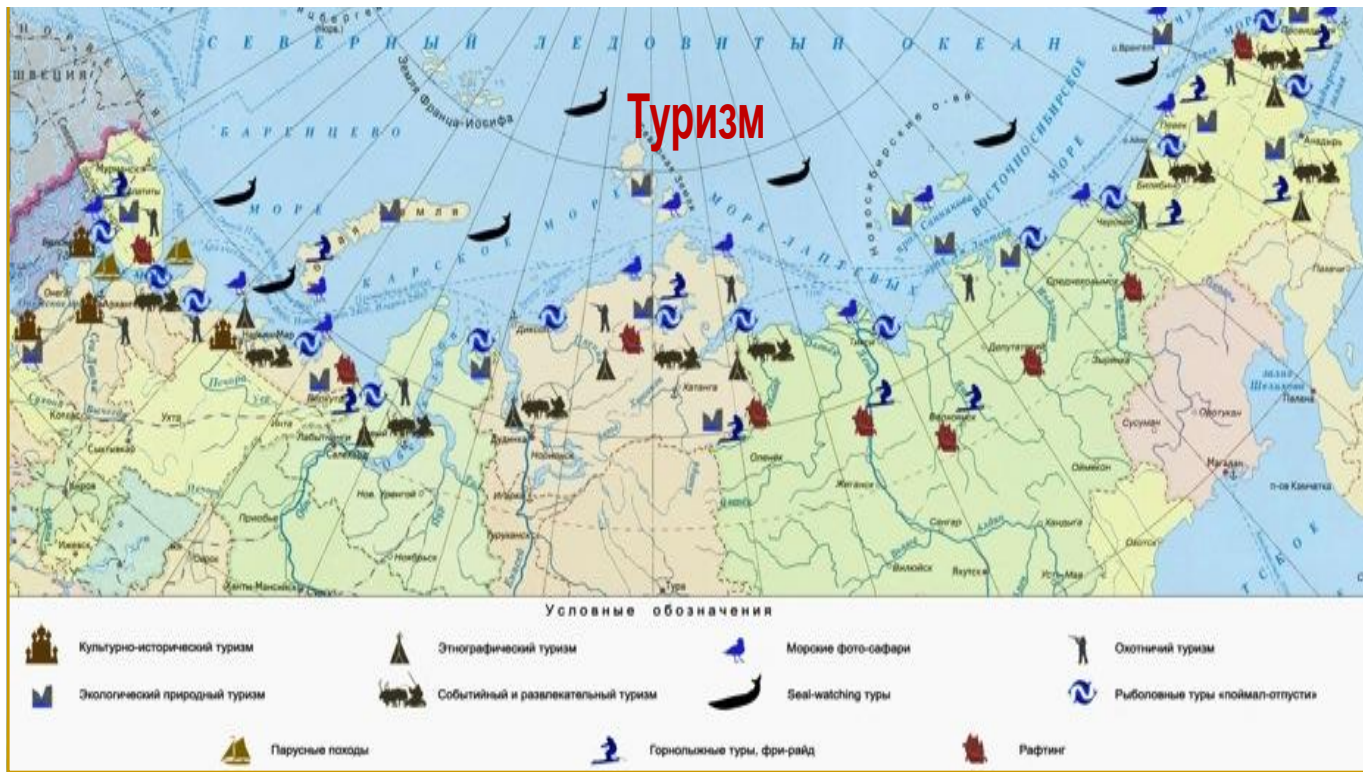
Туризм

СЕВЕРНЫЙ ЛЕДОВИТЫЙ ОКЕАН

ШВЕЦИЯ

БАРЕНЦЕВО МОРЕ

Земля Франца-Иосифа

Новая Земля

КАРСКОЕ МОРЕ

МОРЕ ЛАПТЕВЫХ

Новосибирские о-ва

ВОСТОЧНО-СИБИРСКОЕ МОРЕ

о. Врангеля

Мурманск

Архангельск

Нарьян-Мар

Воркута

Салехард

Лабытнанги

Ухта

Котлас

Сыктывкар

Печора

Диксон

Дудинка

Норильск

Хатанга

Тикси

Певек

Билибино

Анадырь

Черский

Среднеколымск

Депутатский

Верхоянск

Жиганск

Оленёк

Игарка

Туруханск

Нов. Уренгой

Надым

Ноябрьск

Сургут

Ханты-Мансийск

Приобье

Ижевск

Киров

Тура

Вилюйск

Сангар

Якутск

Усть-Мая

Хандыга

Оймякон

Сусуман

Магадан

Омсукчан

Палана

п-ов Камчатка

Зырянка

Онега

Условные обозначения

Культурно-исторический туризм

Этнографический туризм

Морские фото-сафари

Охотничий туризм

Экологический природный туризм

Событийный и развлекательный туризм

Seal-watching туры

Рыболовные туры «поймал-отпусти»

Парусные походы

Горнолыжные туры, фри-райд

Рафтинг